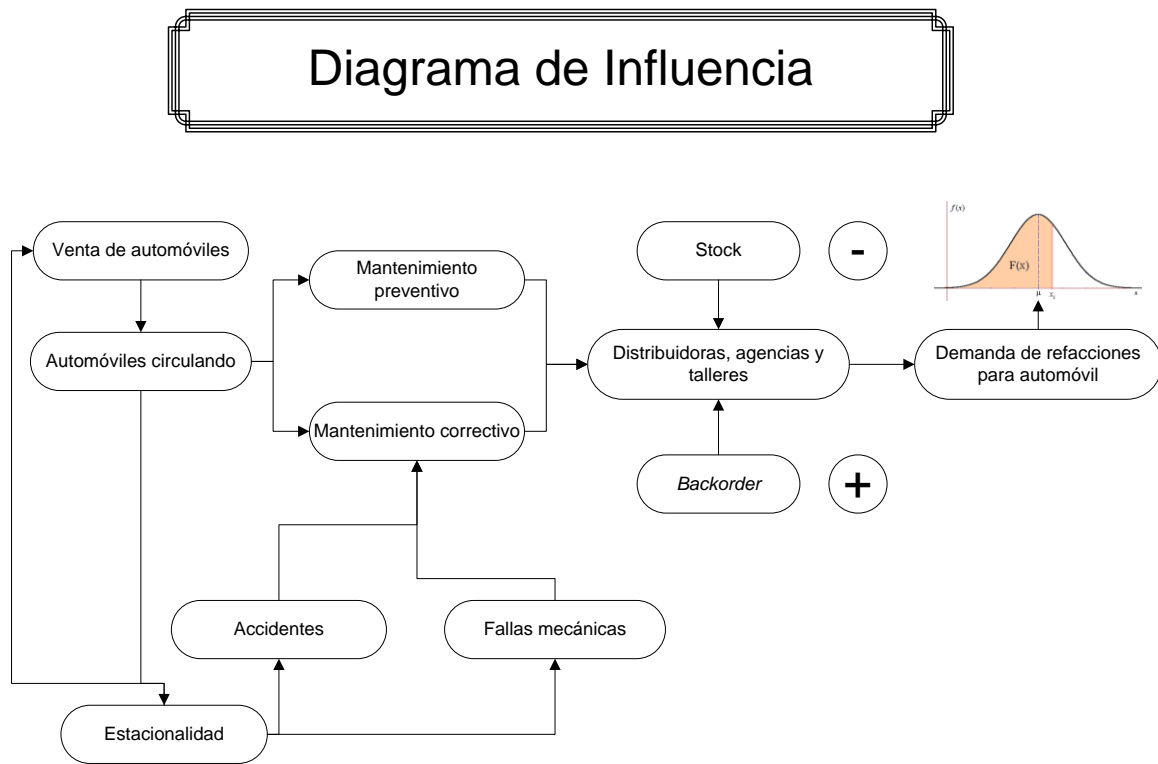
Diagrama de Influencia

Venta de automóviles

Automóviles circulando

Mantenimiento preventivo

Mantenimiento correctivo

Stock

-

Distribuidoras, agencias y talleres

Backorder

+

Demanda de refacciones para automóvil

$f(x)$

F(x)

$\mu$

$x_1$

$x$

Accidentes

Fallas mecánicas

Estacionalidad